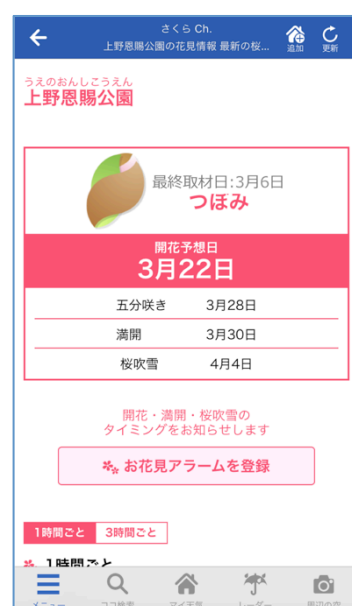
さくら Ch.
上野恩賜公園の花見情報 最新の桜...
追加
更新

うえのおんしこうえん
上野恩賜公園

最終取材日:3月6日
つぼみ

開花予想日
3月22日

| | |
|---|---|
| 五分咲き | 3月28日 |
| 満開 | 3月30日 |
| 桜吹雪 | 4月4日 |

開花・満開・桜吹雪の
タイミングをお知らせします

お花見アラームを登録

1時間ごと
3時間ごと

1時間ごと

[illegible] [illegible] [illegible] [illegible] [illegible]